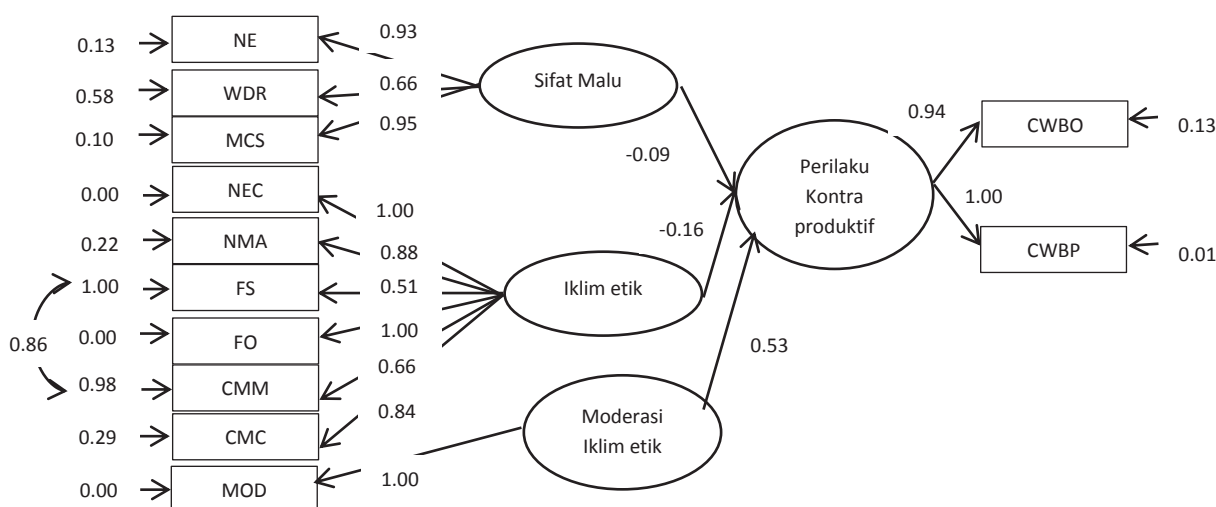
0.13 NE 0.93
0.58 WDR 0.66
0.10 MCS 0.95
0.00 NEC 1.00
0.22 NMA 0.88
1.00 FS 0.51
0.00 FO 1.00
0.86
0.98 CMM 0.66
0.29 CMC 0.84
0.00 MOD 1.00

Sifat Malu

Iklim etik

Moderasi Iklim etik

-0.09

-0.16

0.53

Perilaku Kontra produktif

0.94

1.00

CWBO 0.13

CWBP 0.01